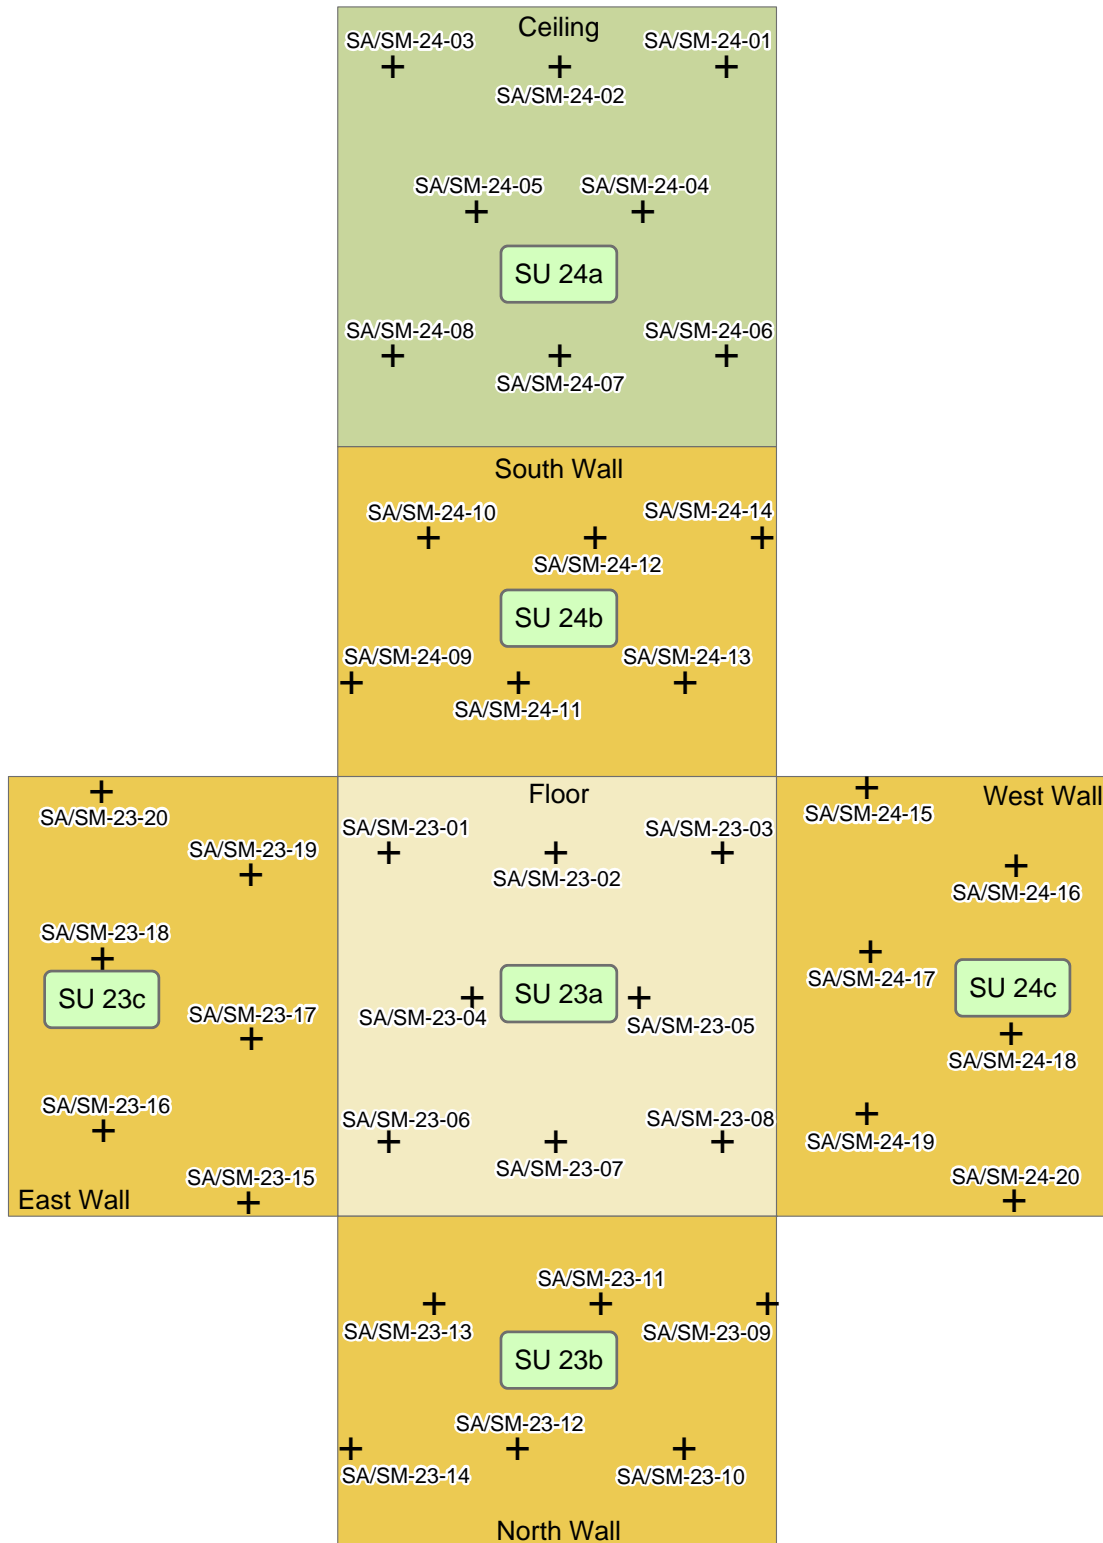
Ceiling

SA/SM-24-03
SA/SM-24-01
SA/SM-24-02
SA/SM-24-05
SA/SM-24-04
SU 24a
SA/SM-24-08
SA/SM-24-06
SA/SM-24-07

South Wall

SA/SM-24-10
SA/SM-24-14
SA/SM-24-12
SU 24b
SA/SM-24-09
SA/SM-24-13
SA/SM-24-11

SA/SM-23-20
SA/SM-23-19
SA/SM-23-18
SU 23c
SA/SM-23-17
SA/SM-23-16
SA/SM-23-15
East Wall

Floor

SA/SM-23-01
SA/SM-23-03
SA/SM-23-02
SU 23a
SA/SM-23-04
SA/SM-23-05
SA/SM-23-06
SA/SM-23-08
SA/SM-23-07

SA/SM-24-15
West Wall
SA/SM-24-16
SA/SM-24-17
SU 24c
SA/SM-24-18
SA/SM-24-19
SA/SM-24-20

SA/SM-23-11
SA/SM-23-13
SA/SM-23-09
SU 23b
SA/SM-23-12
SA/SM-23-14
SA/SM-23-10
North Wall